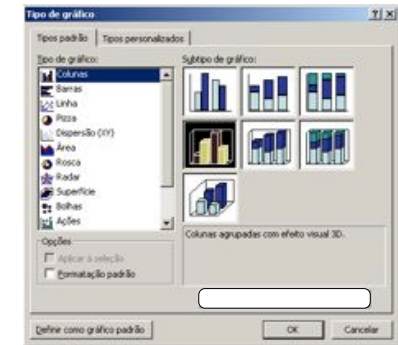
Tipo de gráfico ? X

Tipos padrão | Tipos personalizados

Tipo de gráfico:
Colunas
Barras
Linha
Pizza
Dispersão (XY)
Área
Rosca
Radar
Superfície
Bolhas
Ações

Subtipo de gráfico:

Opções
Aplicar à seleção
Formatação padrão

Colunas agrupadas com efeito visual 3D.

Definir como gráfico padrão | OK | Cancelar